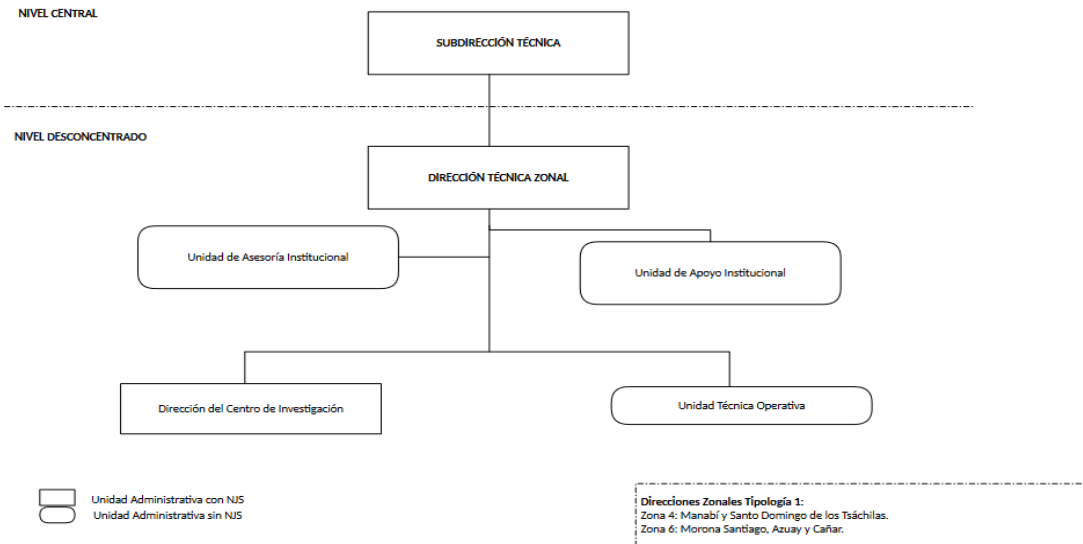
NIVEL CENTRAL

SUBDIRECCIÓN TÉCNICA

NIVEL DESCONCENTRADO

DIRECCIÓN TÉCNICA ZONAL

Unidad de Asesoría Institucional

Unidad de Apoyo Institucional

Dirección del Centro de Investigación

Unidad Técnica Operativa

Unidad Administrativa con NJS
Unidad Administrativa sin NJS

**Direcciones Zonales Tipología 1:**
Zona 4: Manabí y Santo Domingo de los Tsáchilas.
Zona 6: Morona Santiago, Azuay y Cañar.